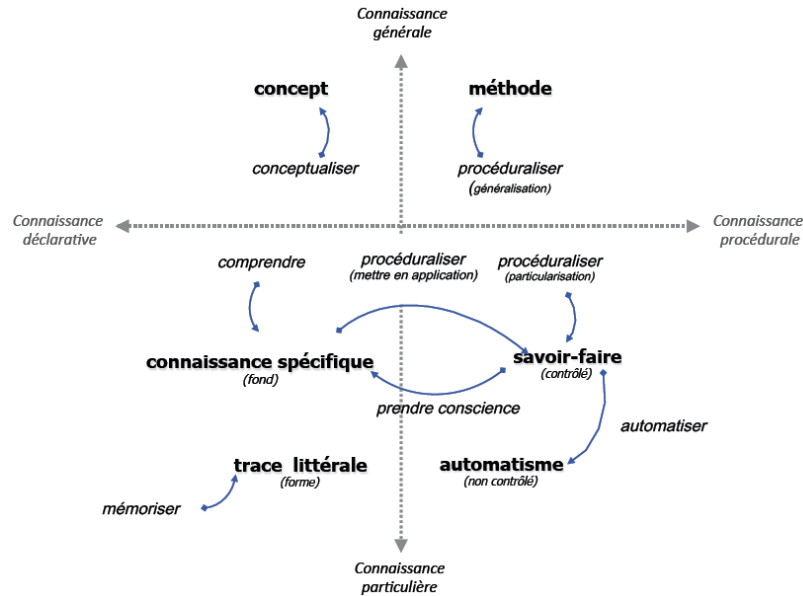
Connaissance générale

concept

méthode

conceptualiser

procéduraliser
(généralisation)

Connaissance déclarative

Connaissance procédurale

comprendre

procéduraliser
(mettre en application)

procéduraliser
(particularisation)

connaissance spécifique
(fond)

savoir-faire
(contrôlé)

prendre conscience

automatiser

trace littérale
(forme)

automatisme
(non contrôlé)

mémoriser

Connaissance particulière